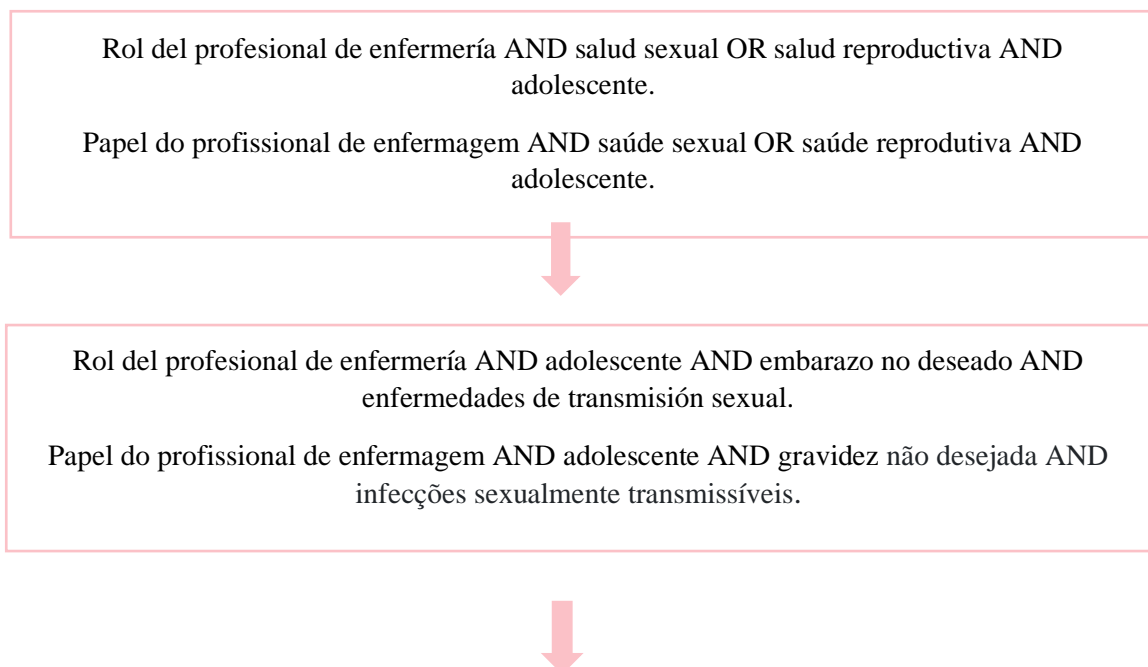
Rol del profesional de enfermería AND salud sexual OR salud reproductiva AND adolescente.

Papel do profissional de enfermagem AND saúde sexual OR saúde reprodutiva AND adolescente.

Rol del profesional de enfermería AND adolescente AND embarazo no deseado AND enfermedades de transmisión sexual.

Papel do profissional de enfermagem AND adolescente AND gravidez não desejada AND infecções sexualmente transmissíveis.